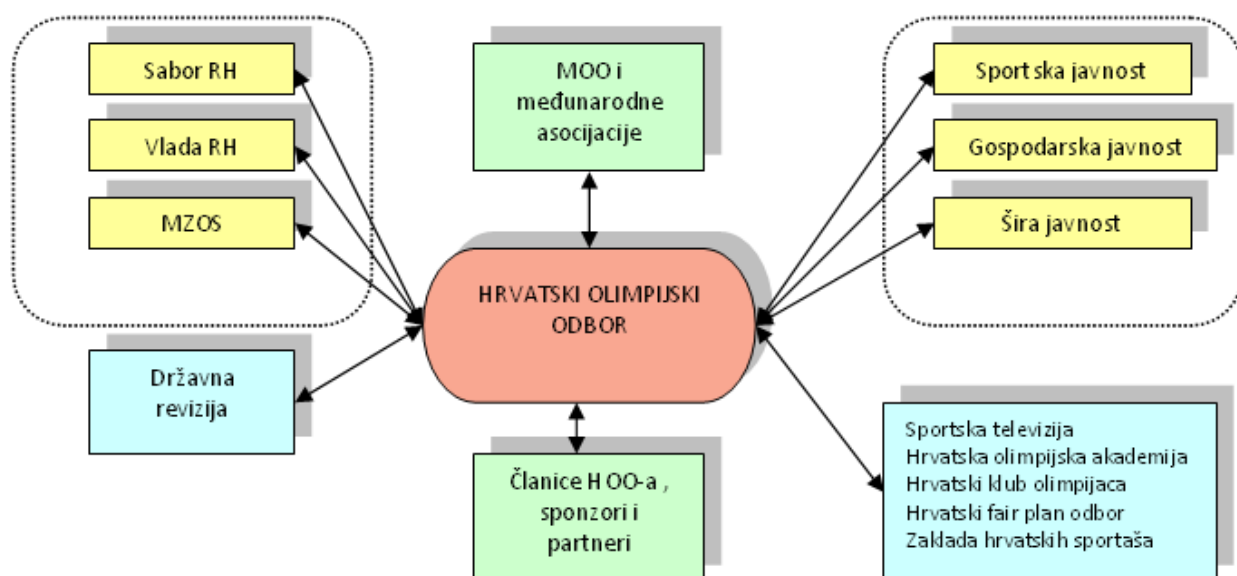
Sabor RH

Vlada RH

MZOS

MOO i međunarodne asocijacije

Sport ska javnost

Gospodarska javnost

Šira javnost

HRVATSKI OLIMPIJSKI ODBOR

Državna revizija

Članice H OO-a , sponzori i partneri

Sportska televizija
Hrvatska olimpijska akademija
Hrvatski klub olimpijaca
Hrvatski fair plan odbor
Zaklada hrvatskih sportaša